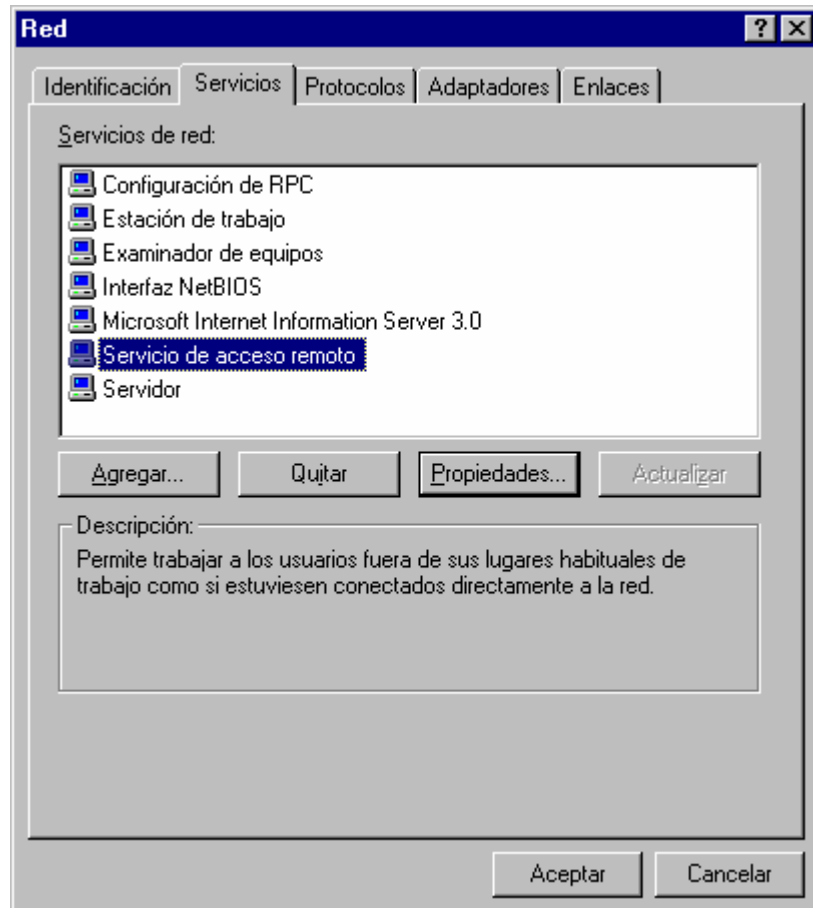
Red

?

Identificación
Servicios
Protocolos
Adaptadores
Enlaces

Servicios de red:

Configuración de RPC
Estación de trabajo
Examinador de equipos
Interfaz NetBIOS
Microsoft Internet Information Server 3.0
Servicio de acceso remoto
Servidor

Agregar...
Quitar
Propiedades...
Actualizar

Descripción:
Permite trabajar a los usuarios fuera de sus lugares habituales de trabajo como si estuviesen conectados directamente a la red.

Aceptar
Cancelar